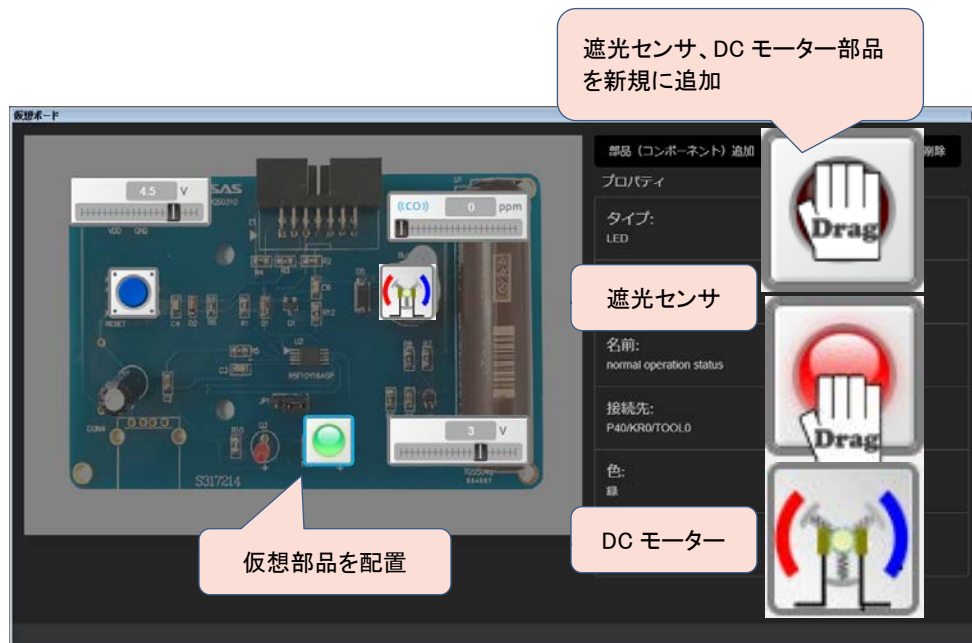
遮光センサ、DC モーター部品を新規に追加

仮想ボード

4.5 V

VDD GND

SAS

((CO)) 0 ppm

RESET

CON4

S317214

3 V

部品（コンポーネント）追加

削除

プロパティ

タイプ:
LED

遮光センサ

名前:
normal operation status

接続先:
P40/KR0/TOOL0

色:
緑

DC モーター

仮想部品を配置

Drag

Drag